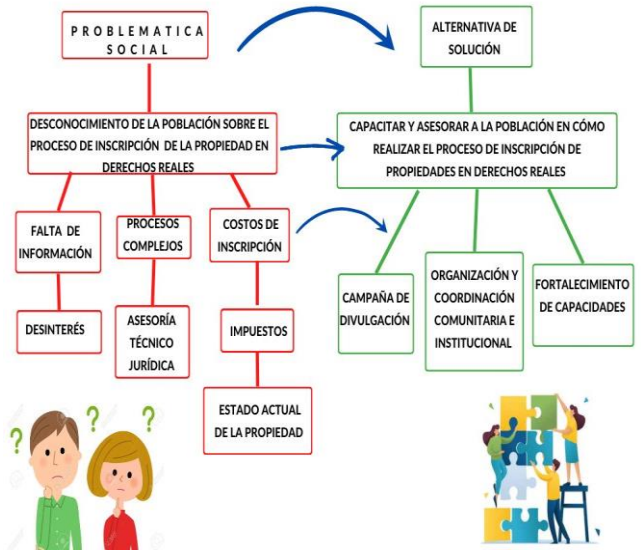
PROBLEMATICA SOCIAL

ALTERNATIVA DE SOLUCIÓN

DESCONOCIMIENTO DE LA POBLACIÓN SOBRE EL PROCESO DE INSCRIPCIÓN DE LA PROPIEDAD EN DERECHOS REALES

CAPACITAR Y ASESORAR A LA POBLACIÓN EN CÓMO REALIZAR EL PROCESO DE INSCRIPCIÓN DE PROPIEDADES EN DERECHOS REALES

FALTA DE INFORMACIÓN

PROCESOS COMPLEJOS

COSTOS DE INSCRIPCIÓN

DESINTERÉS

ASESORÍA TÉCNICO JURÍDICA

IMPUESTOS

ESTADO ACTUAL DE LA PROPIEDAD

CAMPAÑA DE DIVULGACIÓN

ORGANIZACIÓN Y COORDINACIÓN COMUNITARIA E INSTITUCIONAL

FORTALECIMIENTO DE CAPACIDADES

? ? ?